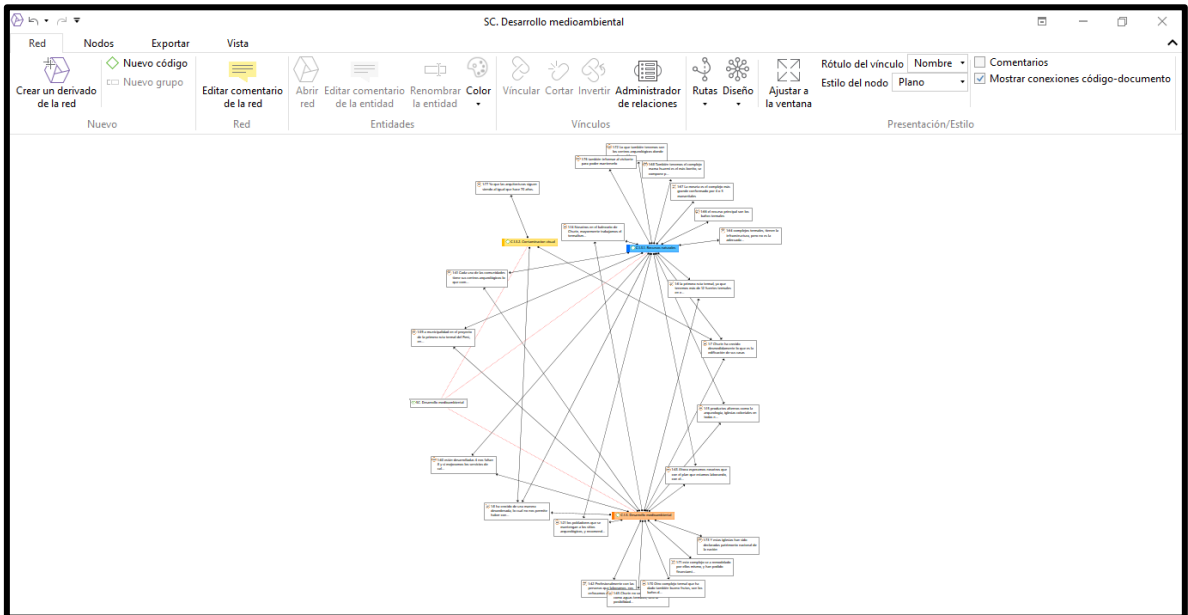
SC. Desarrollo medioambiental

Red Nodos Exportar Vista

Crear un derivado de la red
Nuevo código
Nuevo grupo
Nuevo

Editar comentario de la red
Red

Abrir red
Editar comentario de la entidad
Renombrar la entidad
Color
Entidades

Vincular Cortar Invertir
Administrador de relaciones
Vínculos

Rutas Diseño
Ajustar a la ventana
Rótulo del vínculo Nombre
Estilo del nodo Plano
Comentarios
Mostrar conexiones código-documento
Presentación/Estilo

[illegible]